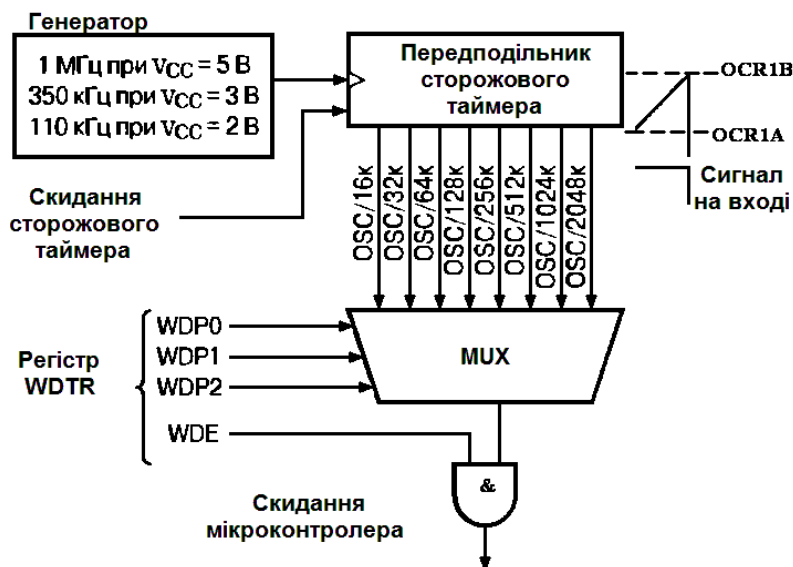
Генератор

1 МГц при $V_{CC}$ = 5 В
350 кГц при $V_{CC}$ = 3 В
110 кГц при $V_{CC}$ = 2 В

Передподільник сторожового таймера

OCR1B

OCR1A

Сигнал на вході

Скидання сторожового таймера

OSC/16к
OSC/32к
OSC/64к
OSC/128к
OSC/256к
OSC/512к
OSC/1024к
OSC/2048к

Регістр WDTR

WDP0
WDP1
WDP2
WDE

MUX

&

Скидання мікроконтролера